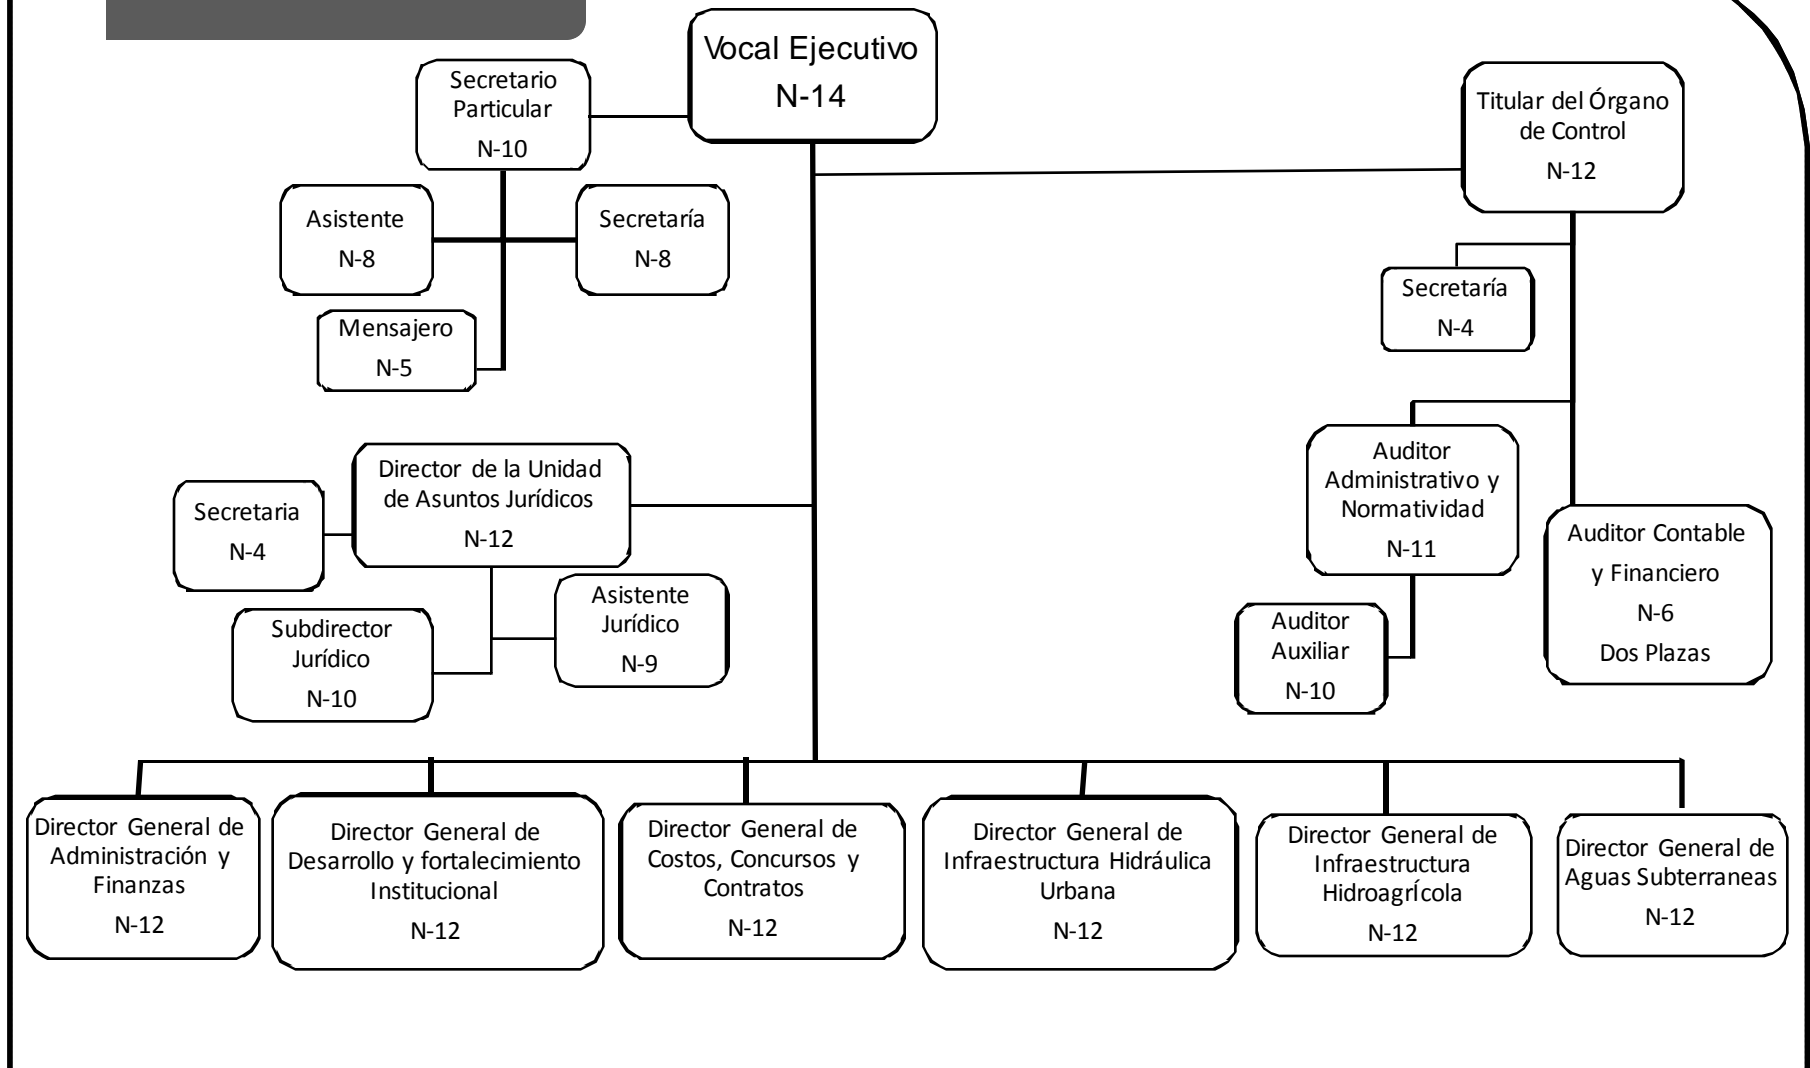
Vocal Ejecutivo
N-14

Secretario Particular
N-10

Asistente
N-8

Secretaría
N-8

Mensajero
N-5

Titular del Órgano de Control
N-12

Secretaría
N-4

Auditor Administrativo y Normatividad
N-11

Auditor Auxiliar
N-10

Auditor Contable y Financiero
N-6
Dos Plazas

Director de la Unidad de Asuntos Jurídicos
N-12

Secretaria
N-4

Subdirector Jurídico
N-10

Asistente Jurídico
N-9

Director General de Administración y Finanzas
N-12

Director General de Desarrollo y fortalecimiento Institucional
N-12

Director General de Costos, Concursos y Contratos
N-12

Director General de Infraestructura Hidráulica Urbana
N-12

Director General de Infraestructura Hidroagrícola
N-12

Director General de Aguas Subterraneas
N-12